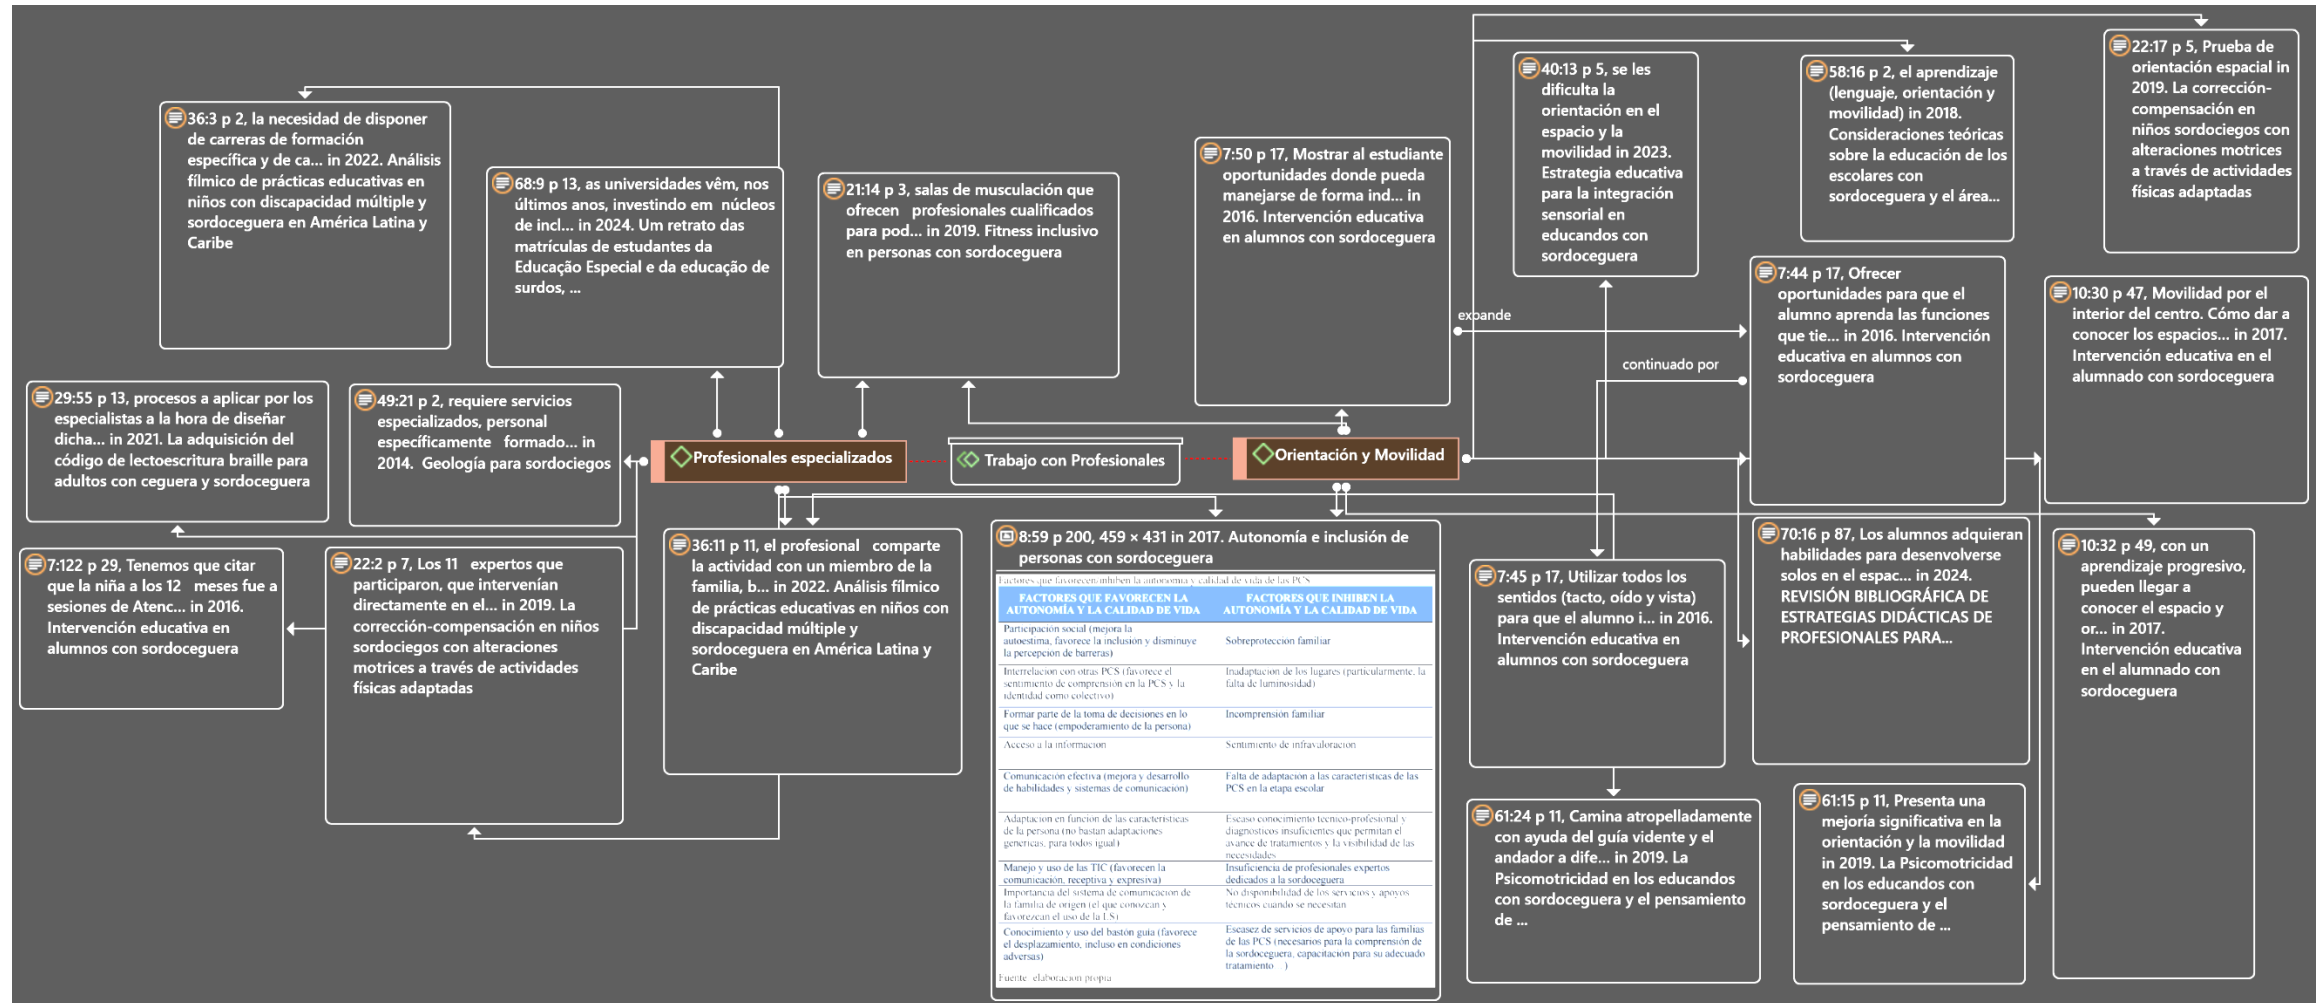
36:3 p 2, la necesidad de disponer de carreras de formación específica y de ca... in 2022. Análisis fílmico de prácticas educativas en niños con discapacidad múltiple y sordoceguera en América Latina y Caribe

68:9 p 13, as universidades vêm, nos últimos anos, investindo em núcleos de incl... in 2024. Um retrato das matrículas de estudantes da Educação Especial e da educação de surdos, ...

21:14 p 3, salas de musculación que ofrecen profesionales cualificados para pod... in 2019. Fitness inclusivo en personas con sordoceguera

7:50 p 17, Mostrar al estudiante oportunidades donde pueda manejarse de forma ind... in 2016. Intervención educativa en alumnos con sordoceguera

40:13 p 5, se les dificulta la orientación en el espacio y la movilidad in 2023. Estrategia educativa para la integración sensorial en educandos con sordoceguera

58:16 p 2, el aprendizaje (lenguaje, orientación y movilidad) in 2018. Consideraciones teóricas sobre la educación de los escolares con sordoceguera y el área...

22:17 p 5, Prueba de orientación espacial in 2019. La corrección-compensación en niños sordociegos con alteraciones motrices a través de actividades físicas adaptadas

expande

continuado por

7:44 p 17, Ofrecer oportunidades para que el alumno aprenda las funciones que tie... in 2016. Intervención educativa en alumnos con sordoceguera

10:30 p 47, Movilidad por el interior del centro. Cómo dar a conocer los espacios... in 2017. Intervención educativa en el alumnado con sordoceguera

29:55 p 13, procesos a aplicar por los especialistas a la hora de diseñar dicha... in 2021. La adquisición del código de lectoescritura braille para adultos con ceguera y sordoceguera

49:21 p 2, requiere servicios especializados, personal específicamente formado... in 2014. Geología para sordociegos

Profesionales especializados

Trabajo con Profesionales

Orientación y Movilidad

7:122 p 29, Tenemos que citar que la niña a los 12 meses fue a sesiones de Atenc... in 2016. Intervención educativa en alumnos con sordoceguera

22:2 p 7, Los 11 expertos que participaron, que intervenían directamente en el... in 2019. La corrección-compensación en niños sordociegos con alteraciones motrices a través de actividades físicas adaptadas

36:11 p 11, el profesional comparte la actividad con un miembro de la familia, b... in 2022. Análisis fílmico de prácticas educativas en niños con discapacidad múltiple y sordoceguera en América Latina y Caribe

8:59 p 200, 459 × 431 in 2017. Autonomía e inclusión de personas con sordoceguera

Factores que favorecen/inhiben la autonomía y calidad de vida de las PCS

| FACTORES QUE FAVORECEN LA AUTONOMÍA Y LA CALIDAD DE VIDA | FACTORES QUE INHIBEN LA AUTONOMÍA Y LA CALIDAD DE VIDA |
|---|---|
| Participación social (mejora la autoestima, favorece la inclusión y disminuye la percepción de barreras) | Sobreprotección familiar |
| Interrelación con otras PCS (favorece el sentimiento de comprensión en la PCS y la identidad como colectivo) | Inadaptación de los lugares (particularmente, la falta de luminosidad) |
| Formar parte de la toma de decisiones en lo que se hace (empoderamiento de la persona) | Incomprensión familiar |
| Acceso a la información | Sentimiento de infravaloración |
| Comunicación efectiva (mejora y desarrollo de habilidades y sistemas de comunicación) | Falta de adaptación a las características de las PCS en la etapa escolar |
| Adaptación en función de las características de la persona (no bastan adaptaciones genéricas, para todos igual) | Escaso conocimiento técnico-profesional y diagnósticos insuficientes que permitan el avance de tratamientos y la visibilidad de las necesidades |
| Manejo y uso de las TIC (favorecen la comunicación, receptiva y expresiva) | Insuficiencia de profesionales expertos dedicados a la sordoceguera |
| Importancia del sistema de comunicación de la familia de origen (el que conozcan y favorezcan el uso de la LS) | No disponibilidad de los servicios y apoyos técnicos cuando se necesitan |
| Conocimiento y uso del bastón guía (favorece el desplazamiento, incluso en condiciones adversas) | Escasez de servicios de apoyo para las familias de las PCS (necesarios para la comprensión de la sordoceguera, capacitación para su adecuado tratamiento) |

Fuente: elaboración propia

7:45 p 17, Utilizar todos los sentidos (tacto, oído y vista) para que el alumno i... in 2016. Intervención educativa en alumnos con sordoceguera

70:16 p 87, Los alumnos adquieran habilidades para desenvolverse solos en el espac... in 2024. REVISIÓN BIBLIOGRÁFICA DE ESTRATEGIAS DIDÁCTICAS DE PROFESIONALES PARA...

10:32 p 49, con un aprendizaje progresivo, pueden llegar a conocer el espacio y or... in 2017. Intervención educativa en el alumnado con sordoceguera

61:24 p 11, Camina atropelladamente con ayuda del guía vidente y el andador a dife... in 2019. La Psicomotricidad en los educandos con sordoceguera y el pensamiento de ...

61:15 p 11, Presenta una mejoría significativa en la orientación y la movilidad in 2019. La Psicomotricidad en los educandos con sordoceguera y el pensamiento de ...